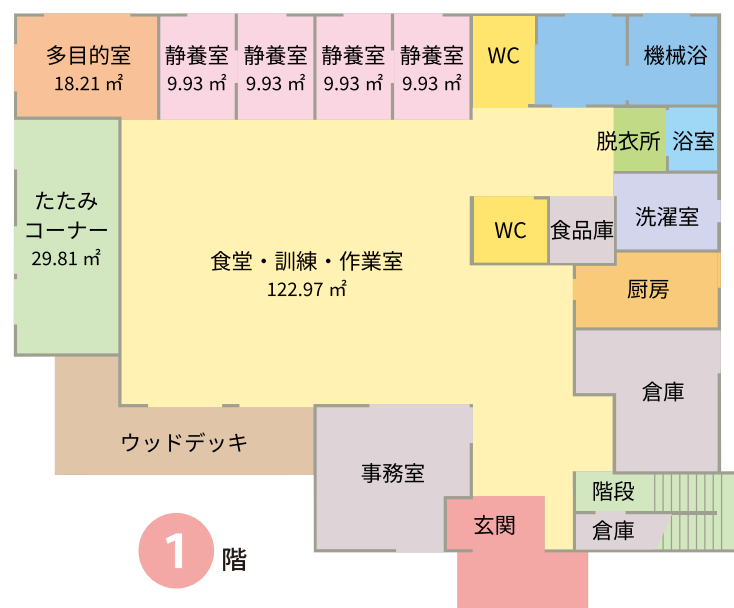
多目的室
18.21 ㎡

静養室
9.93 ㎡

静養室
9.93 ㎡

静養室
9.93 ㎡

静養室
9.93 ㎡

WC

機械浴

脱衣所

浴室

たたみ
コーナー
29.81 ㎡

食堂・訓練・作業室
122.97 ㎡

WC

食品庫

洗濯室

厨房

倉庫

ウッドデッキ

事務室

階段

倉庫

玄関

1 階